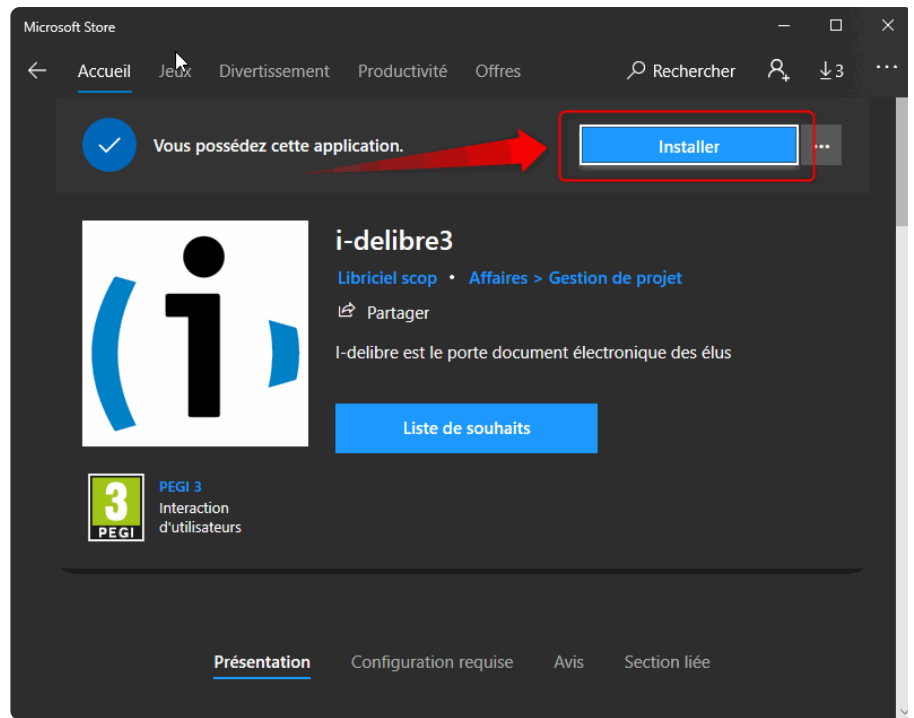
Microsoft Store

Accueil Jeux Divertissement Productivité Offres

Rechercher

3

Vous possédez cette application.

Installer

i-delibre3

Libriciel scop • Affaires > Gestion de projet

Partager

I-delibre est le porte document électronique des élus

Liste de souhaits

3
PEGI

PEGI 3
Interaction
d'utilisateurs

Présentation Configuration requise Avis Section liée